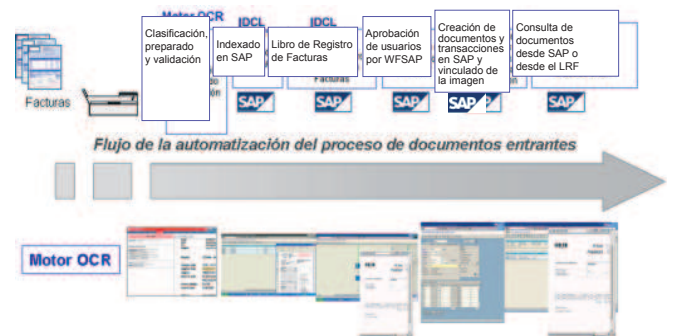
Motor OCR

IDCL

IDCL

Clasificación, preparado y validación

Indexado en SAP

Libro de Registro de Facturas

Aprobación de usuarios por WFSAP

Creación de documentos y transacciones en SAP y vinculado de la imagen

Consulta de documentos desde SAP o desde el LRF

Facturas

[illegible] ación

Facturas

SAP

SAP

SAP

SAP

SAP

Flujo de la automatización del proceso de documentos entrantes

Motor OCR